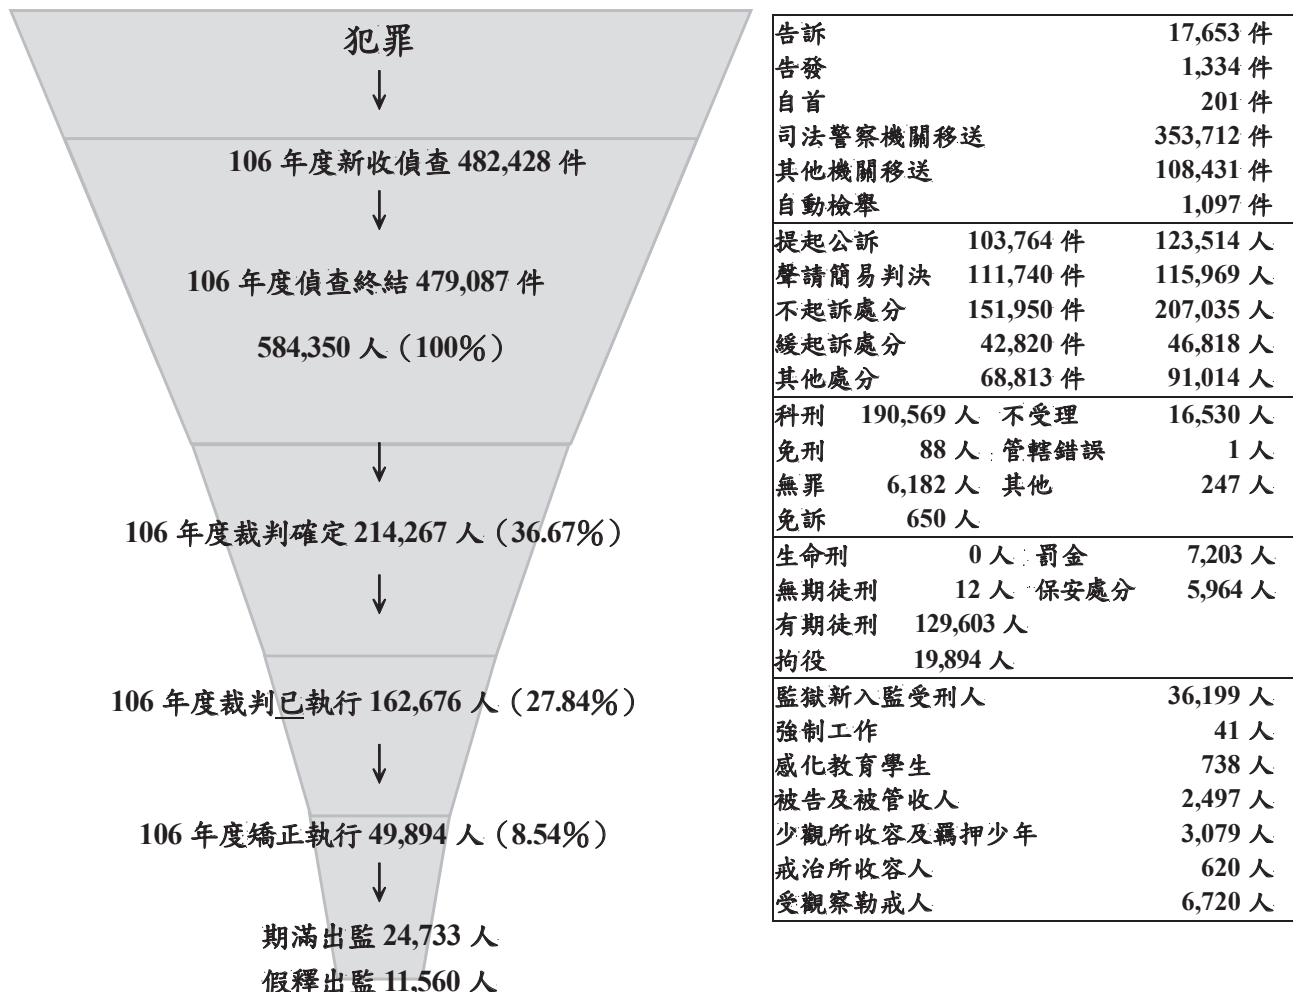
犯罪

↓

106 年度新收偵查 482,428 件

↓

106 年度偵查終結 479,087 件

584,350 人（100%）

↓

106 年度裁判確定 214,267 人（36.67%）

↓

106 年度裁判已執行 162,676 人（27.84%）

↓

106 年度矯正執行 49,894 人（8.54%）

↓

期滿出監 24,733 人

假釋出監 11,560 人

| | | |
|---|---|---|
| 告訴 | | 17,653 件 |
| 告發 | | 1,334 件 |
| 自首 | | 201 件 |
| 司法警察機關移送 | | 353,712 件 |
| 其他機關移送 | | 108,431 件 |
| 自動檢舉 | | 1,097 件 |
| 提起公訴 | 103,764 件 | 123,514 人 |
| 聲請簡易判決 | 111,740 件 | 115,969 人 |
| 不起訴處分 | 151,950 件 | 207,035 人 |
| 緩起訴處分 | 42,820 件 | 46,818 人 |
| 其他處分 | 68,813 件 | 91,014 人 |

| | | | |
|---|---|---|---|
| 科刑 | 190,569 人 | 不受理 | 16,530 人 |
| 免刑 | 88 人 | 管轄錯誤 | 1 人 |
| 無罪 | 6,182 人 | 其他 | 247 人 |
| 免訴 | 650 人 | | |
| 生命刑 | 0 人 | 罰金 | 7,203 人 |
| 無期徒刑 | 12 人 | 保安處分 | 5,964 人 |
| 有期徒刑 | 129,603 人 | | |
| 拘役 | 19,894 人 | | |

| | |
|---|---|
| 監獄新入監受刑人 | 36,199 人 |
| 強制工作 | 41 人 |
| 感化教育學生 | 738 人 |
| 被告及被管收人 | 2,497 人 |
| 少觀所收容及羈押少年 | 3,079 人 |
| 戒治所收容人 | 620 人 |
| 受觀察勒戒人 | 6,720 人 |